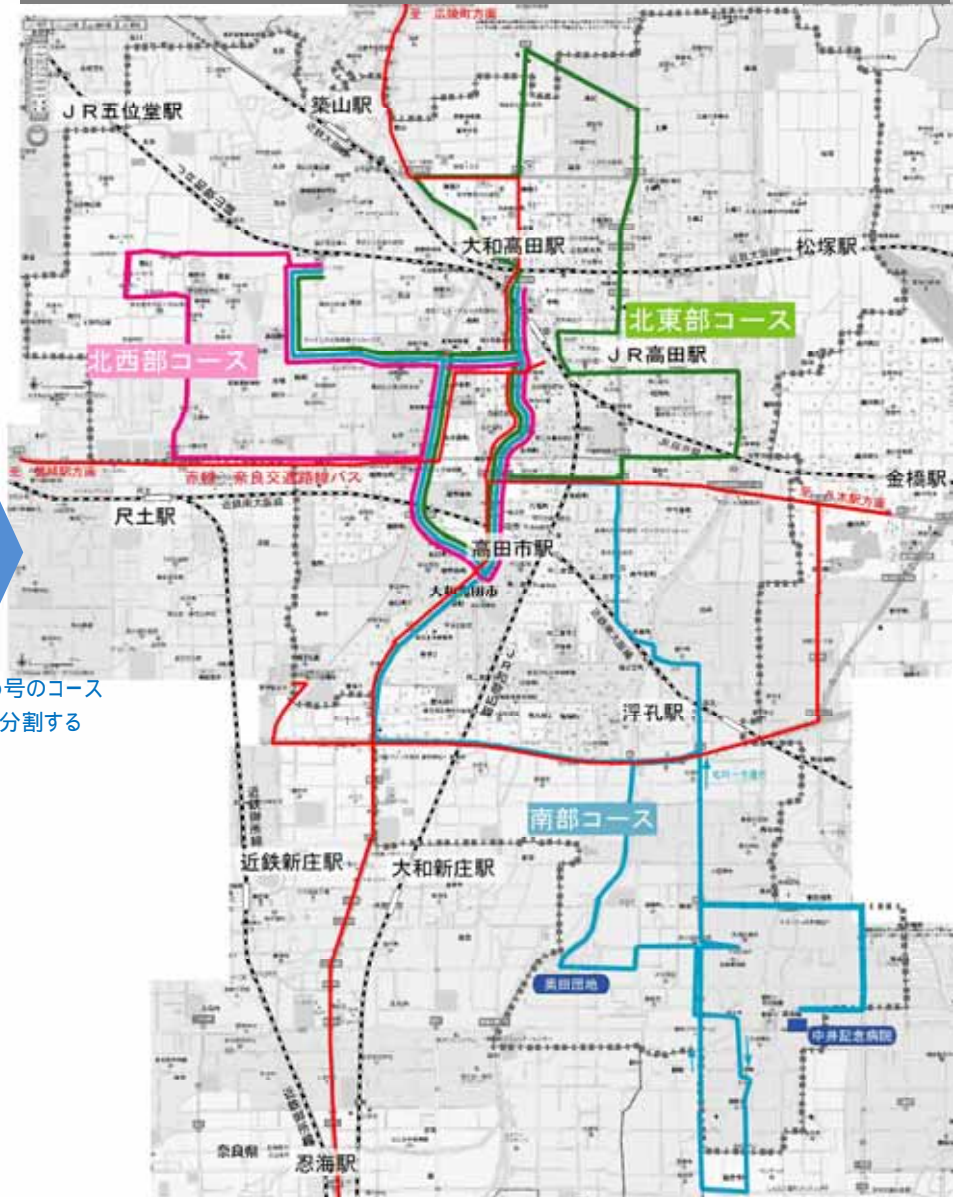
至 広陵町方面
築山駅
ＪＲ五位堂駅
大和高田駅
松塚駅
北東部コース
北西部コース
ＪＲ高田駅
至 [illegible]駅方面
奈良交通路線バス
金橋駅
至 八木駅方面
尺土駅
高田市駅
大和高田市
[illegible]号のコース
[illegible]分割する
浮孔駅
南部コース
近鉄新庄駅
大和新庄駅
奥田団地
中井記念病院
奈良県
忍海駅